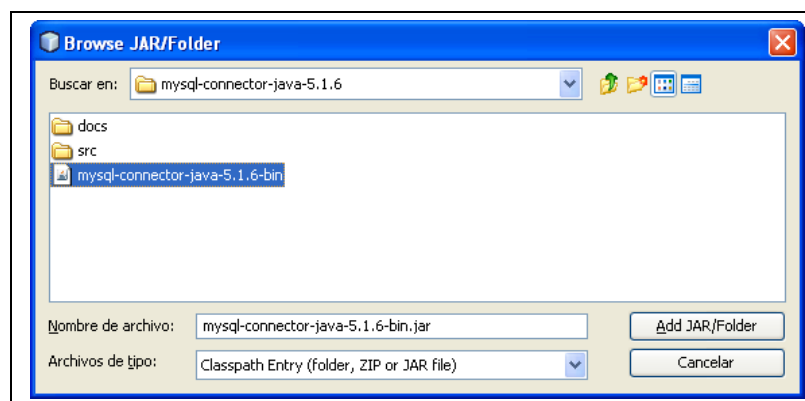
Browse JAR/Folder

Buscar en: mysql-connector-java-5.1.6

docs
src
mysql-connector-java-5.1.6-bin

Nombre de archivo: mysql-connector-java-5.1.6-bin.jar

Add JAR/Folder

Archivos de tipo: Classpath Entry (folder, ZIP or JAR file)

Cancelar